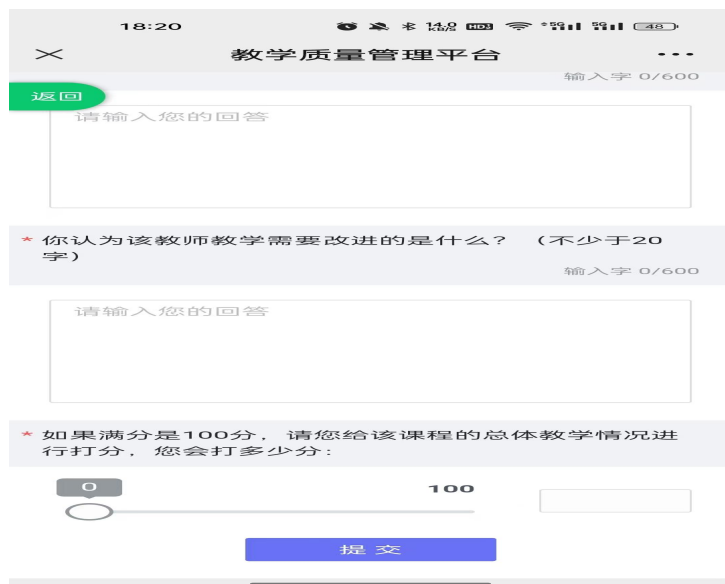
18:20

14.0 KB/S HD 5G 5G 48

×

教学质量管理平台

•••

输入字 0/600

返回

请输入您的回答

* 你认为该教师教学需要改进的是什么？ （不少于20字）

输入字 0/600

请输入您的回答

* 如果满分是100分， 请您给该课程的总体教学情况进行打分， 您会打多少分:

0

100

提 交